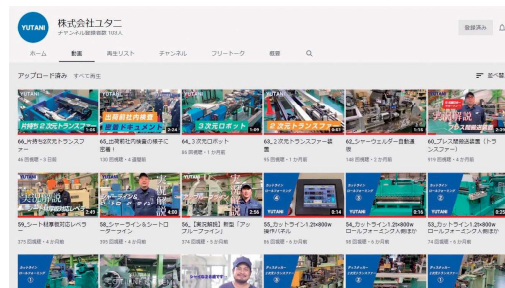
YUTANI

株式会社ユタニ
チャンネル登録者数 103人

登録済み

ホーム　動画　再生リスト　チャンネル　フリートーク　概要

アップロード済み　すべて再生

並べ替え

YUTANI
片持ち2次元トランスファー
66_片持ち2次元トランスファー
43 回視聴・4 か月前

YUTANI
出荷前社内検査
動画ドキュメント
2:04
65_出荷前社内検査の様子に密着！
130 回視聴・4 週間前

YUTANI
3次元ロボット
1:21
64_3次元ロボット
65 回視聴・1 か月前

YUTANI
2次元トランスファー
1:16
63_2次元トランスファー装置
70 回視聴・1 か月前

62_シャーウェルダー自動連結
186 回視聴・1 か月前

YUTANI
実演解説
プレス間搬送装置
2:25
60_プレス間搬送装置（トランスファー）
919 回視聴・1 か月前

YUTANI
実演解説
シート材
0:43
59_シート材専用ガイドレベラー
255 回視聴・3 か月前

YUTANI
シャーライン
4:00
58_シャーライン&シートローダーライン
38 回視聴・1 か月前

YUTANI
実演解説
2:56
56_【実況解説】新型「アップルーファイン」
39 回視聴・1 か月前

0:14
55_カットライン1.2t×800w 操作パネル
15 回視聴・2 か月前

カットライン
ロールフォーミング
0:30
54_カットライン1.2t×800w ロールフォーミング入側まで
118 回視聴・2 か月前

カットライン
ロールフォーミング
0:52
53_カットライン1.2t×800w ロールフォーミング入側まで
74 回視聴・2 か月前

YUTANI
カットライン
ロールフォーミング
シャーライン実演
YUTANI
ディスタッカー
ローダーライン
ディスタッカー
ローダーライン